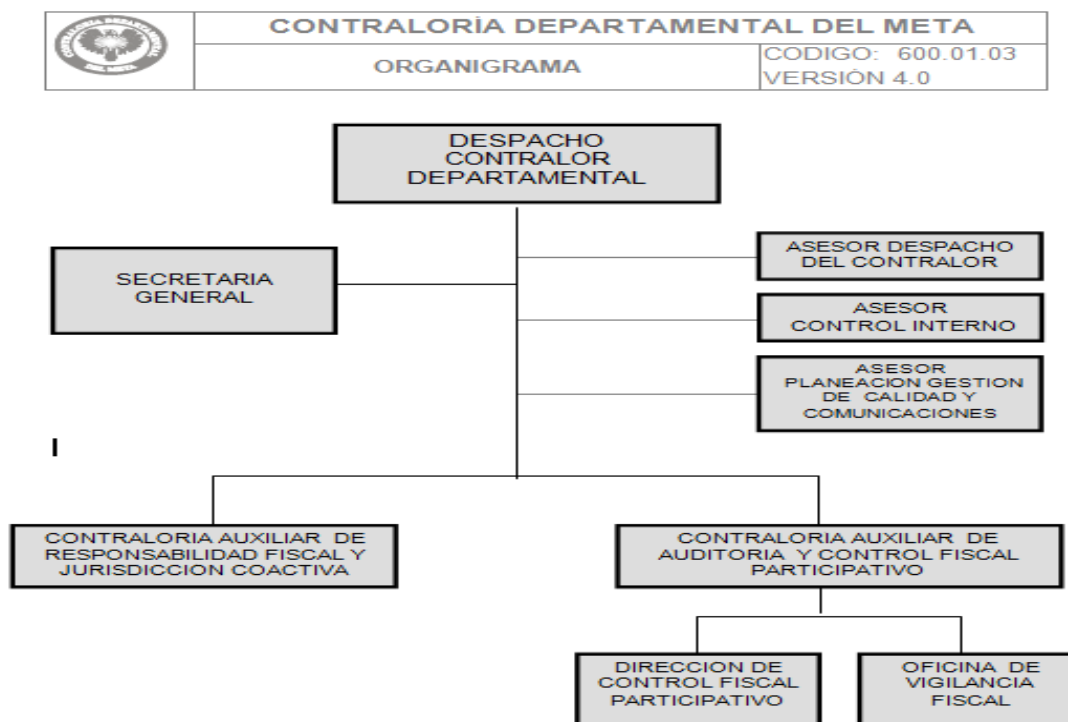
| CONTRALORÍA DEPARTAMENTAL DEL META | |
|---|---|
| ORGANIGRAMA | CODIGO: 600.01.03 VERSIÓN 4.0 |

DESPACHO CONTRALOR DEPARTAMENTAL

SECRETARIA GENERAL

ASESOR DESPACHO DEL CONTRALOR

ASESOR CONTROL INTERNO

ASESOR PLANEACION GESTION DE CALIDAD Y COMUNICACIONES

I

CONTRALORIA AUXILIAR DE RESPONSABILIDAD FISCAL Y JURISDICCION COACTIVA

CONTRALORIA AUXILIAR DE AUDITORIA Y CONTROL FISCAL PARTICIPATIVO

DIRECCION DE CONTROL FISCAL PARTICIPATIVO

OFICINA DE VIGILANCIA FISCAL